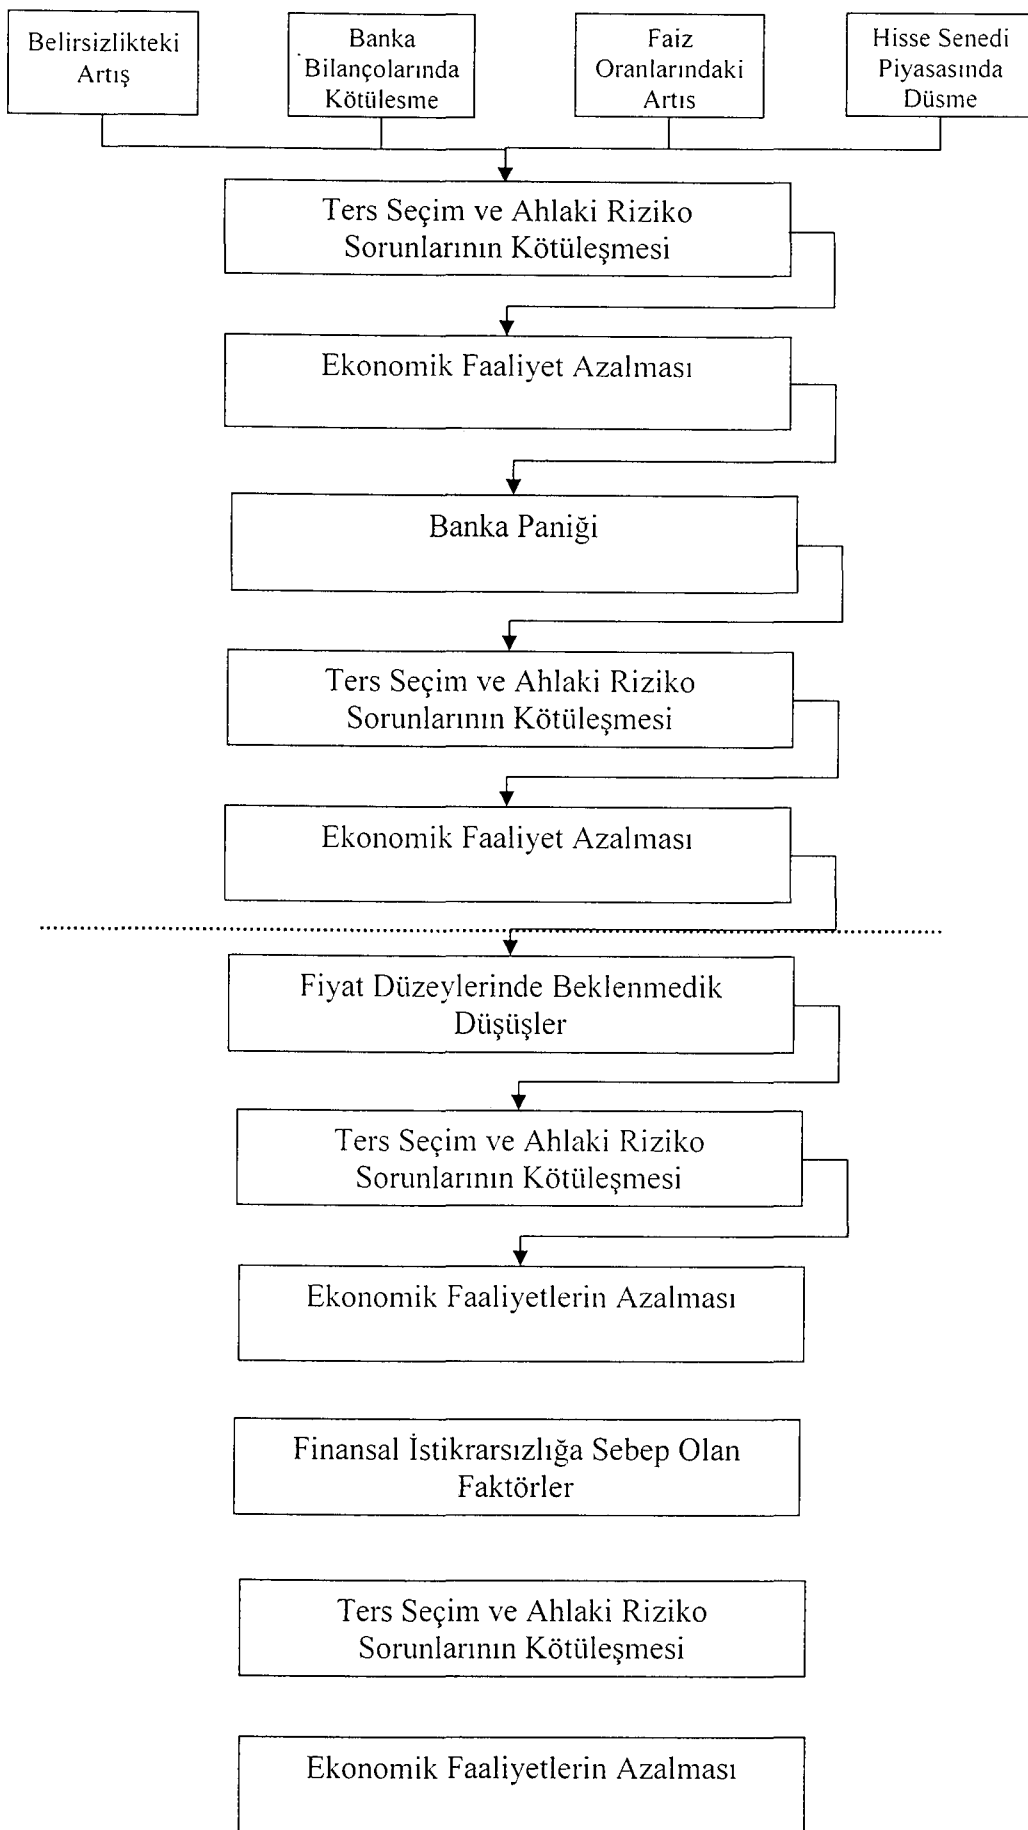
Belirsizlikteki Artış

Banka Bilançolarında Kötülesme

Faiz Oranlarındaki Artıs

Hisse Senedi Piyasasında Düsme

Ters Seçim ve Ahlaki Riziko Sorunlarının Kötüleşmesi

Ekonomik Faaliyet Azalması

Banka Paniği

Ters Seçim ve Ahlaki Riziko Sorunlarının Kötüleşmesi

Ekonomik Faaliyet Azalması

Fiyat Düzeylerinde Beklenmedik Düşüşler

Ters Seçim ve Ahlaki Riziko Sorunlarının Kötüleşmesi

Ekonomik Faaliyetlerin Azalması

Finansal İstikrarsızlığa Sebep Olan Faktörler

Ters Seçim ve Ahlaki Riziko Sorunlarının Kötüleşmesi

Ekonomik Faaliyetlerin Azalması